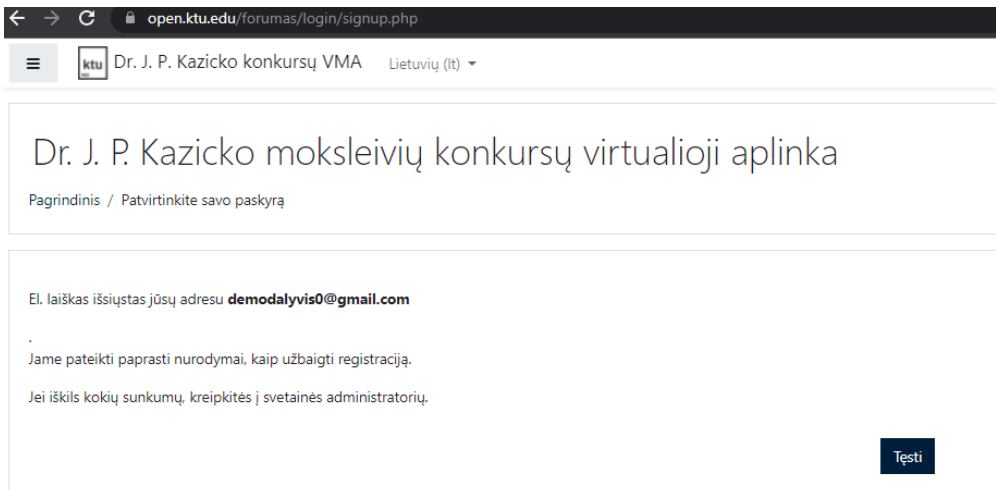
open.ktu.edu/forumas/login/signup.php

ktu Dr. J. P. Kazicko konkursų VMA Lietuvių (lt)

Dr. J. P. Kazicko moksleivių konkursų virtualioji aplinka

Pagrindinis / Patvirtinkite savo paskyrą

El. laiškas išsiųstas jūsų adresu **demodalyvis0@gmail.com**

.
Jame pateikti paprasti nurodymai, kaip užbaigti registraciją.

Jei iškils kokių sunkumų, kreipkitės į svetainės administratorių.

Tęsti